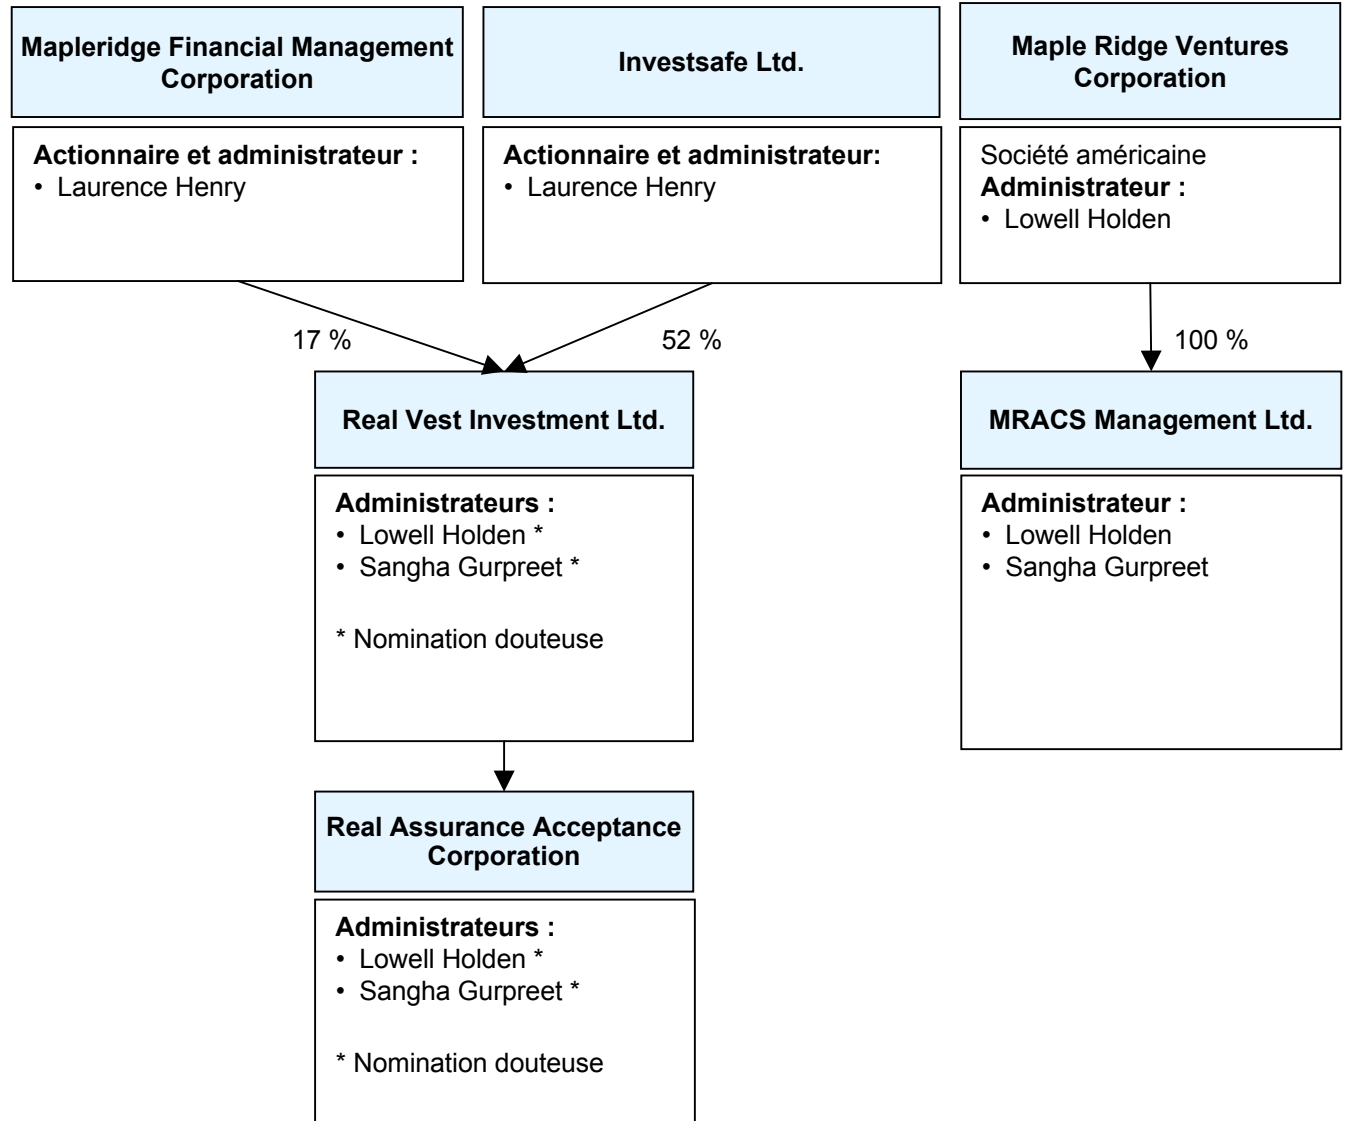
Mapleridge Financial Management Corporation

Actionnaire et administrateur :
• Laurence Henry

Investsafe Ltd.

Actionnaire et administrateur:
• Laurence Henry

Maple Ridge Ventures Corporation

Société américaine
Administrateur :
• Lowell Holden

17 %

52 %

100 %

Real Vest Investment Ltd.

Administrateurs :
• Lowell Holden *
• Sangha Gurpreet *

* Nomination douteuse

MRACS Management Ltd.

Administrateur :
• Lowell Holden
• Sangha Gurpreet

Real Assurance Acceptance Corporation

Administrateurs :
• Lowell Holden *
• Sangha Gurpreet *

* Nomination douteuse